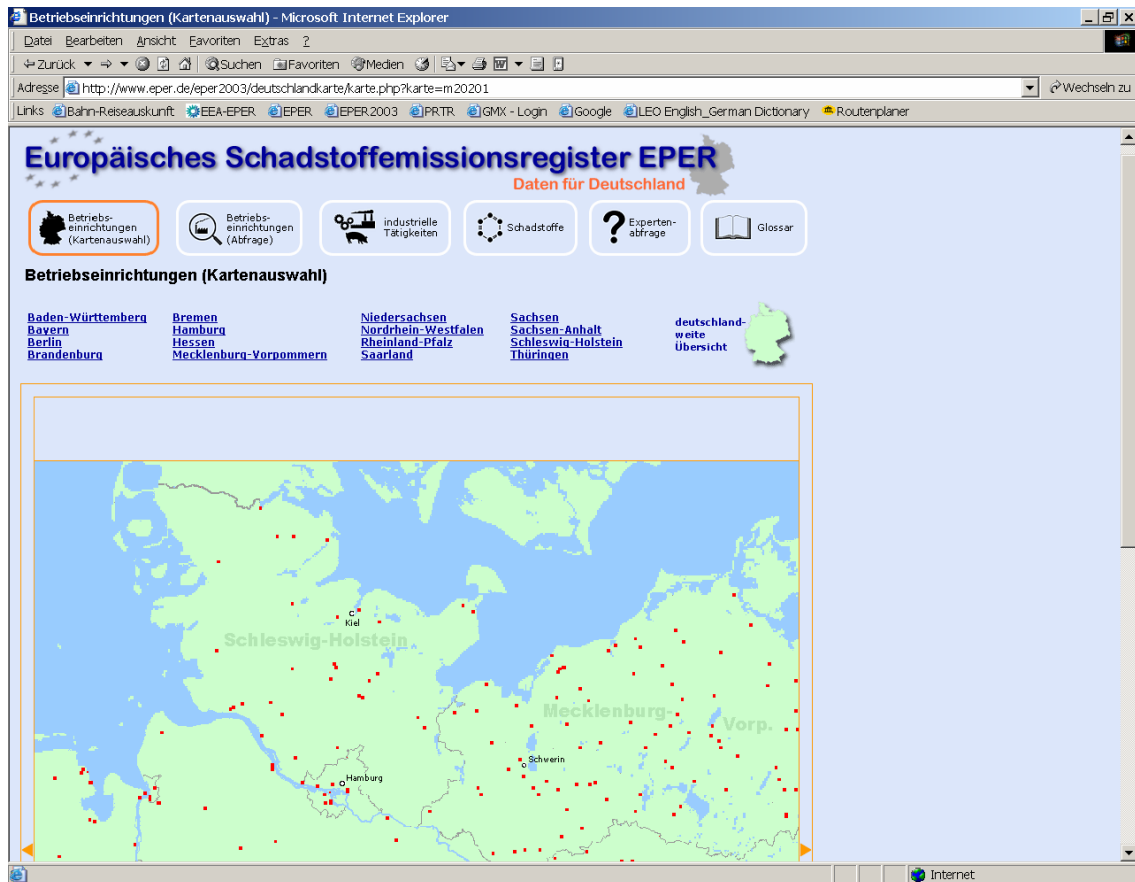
Betriebseinrichtungen (Kartenauswahl) - Microsoft Internet Explorer

Datei Bearbeiten Ansicht Favoriten Extras ?

Zurück Suchen Favoriten Medien

Adresse http://www.eper.de/eper2003/deutschlandkarte/karte.php?karte=m20201

Wechseln zu

Links Bahn-Reiseauskunft EEA-EPER EPER EPER2003 PRTR GMX - Login Google LEO English_German Dictionary Routenplaner

Europäisches Schadstoffemissionsregister EPER

Daten für Deutschland

Betriebs-einrichtungen (Kartenauswahl)

Betriebs-einrichtungen (Abfrage)

industrielle Tätigkeiten

Schadstoffe

Experten-abfrage

Glossar

Betriebseinrichtungen (Kartenauswahl)

Baden-Württemberg
Bayern
Berlin
Brandenburg

Bremen
Hamburg
Hessen
Mecklenburg-Vorpommern

Niedersachsen
Nordrhein-Westfalen
Rheinland-Pfalz
Saarland

Sachsen
Sachsen-Anhalt
Schleswig-Holstein
Thüringen

deutschland-weite Übersicht

Kiel
Schleswig-Holstein
Mecklenburg-
Vorp.
Schwerin
Hamburg

Internet